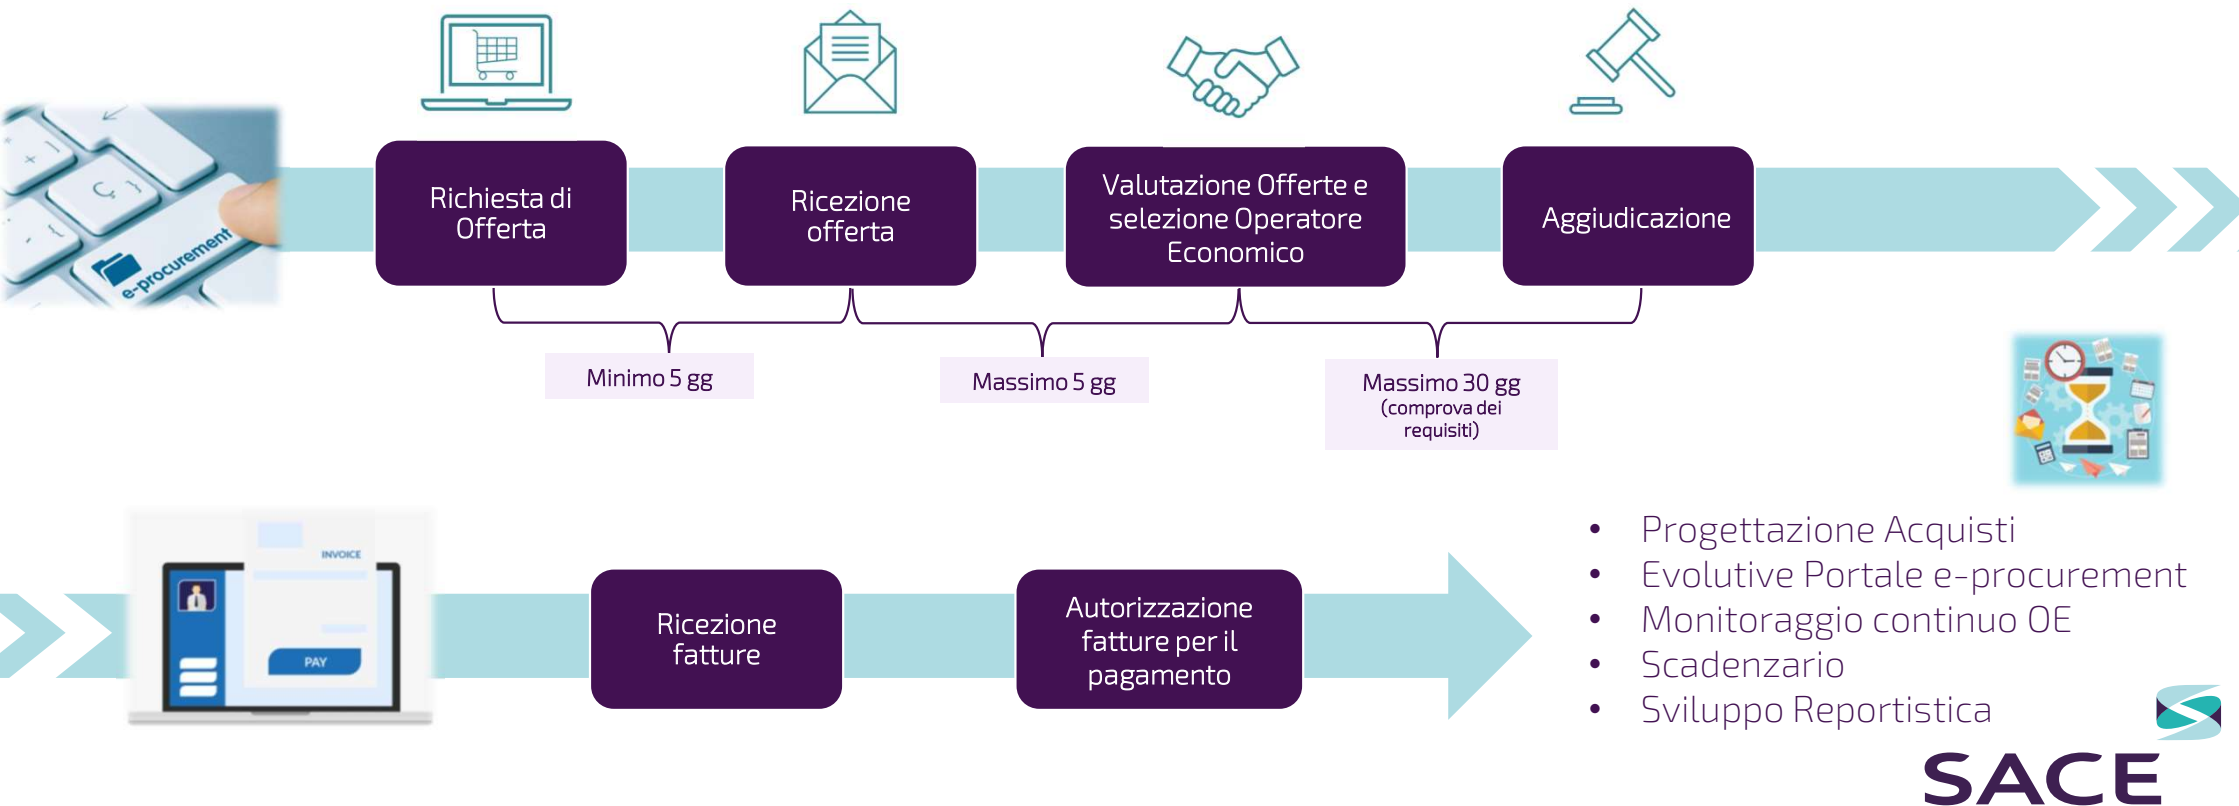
e-procurement

Richiesta di Offerta

Ricezione offerta

Valutazione Offerte e selezione Operatore Economico

Aggiudicazione

Minimo 5 gg

Massimo 5 gg

Massimo 30 gg (comprova dei requisiti)

INVOICE

PAY

Ricezione fatture

Autorizzazione fatture per il pagamento

- Progettazione Acquisti
- Evolutive Portale e-procurement
- Monitoraggio continuo OE
- Scadenzario
- Sviluppo Reportistica

SACE